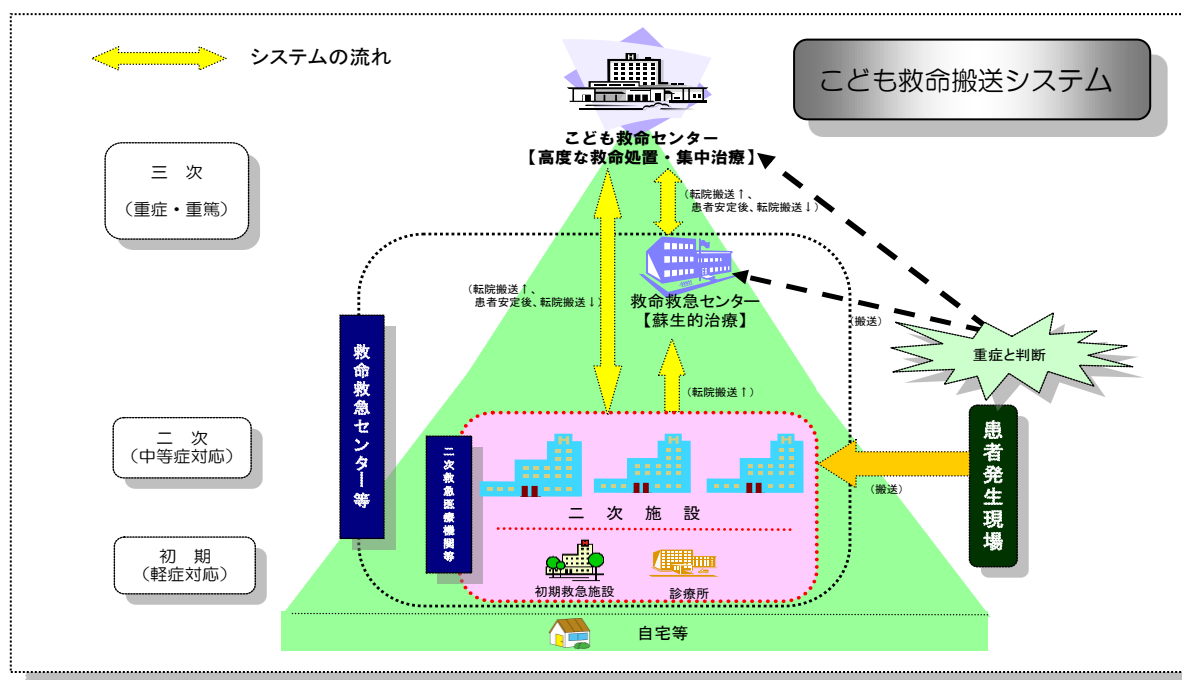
システムの流れ

こども救命搬送システム

こども救命センター
【高度な救命処置・集中治療】

三　次
（重症・重篤）

（転院搬送↑、
患者安定後、転院搬送↓）

（転院搬送↑、
患者安定後、転院搬送↓）

救命救急センター
【蘇生的治療】

（搬送）

重症と判断

救命救急センター等

（転院搬送↑）

二　次
（中等症対応）

二次救急医療機関等

患者発生現場

（搬送）

二　次　施　設

初　期
（軽症対応）

初期救急施設

診療所

自宅等